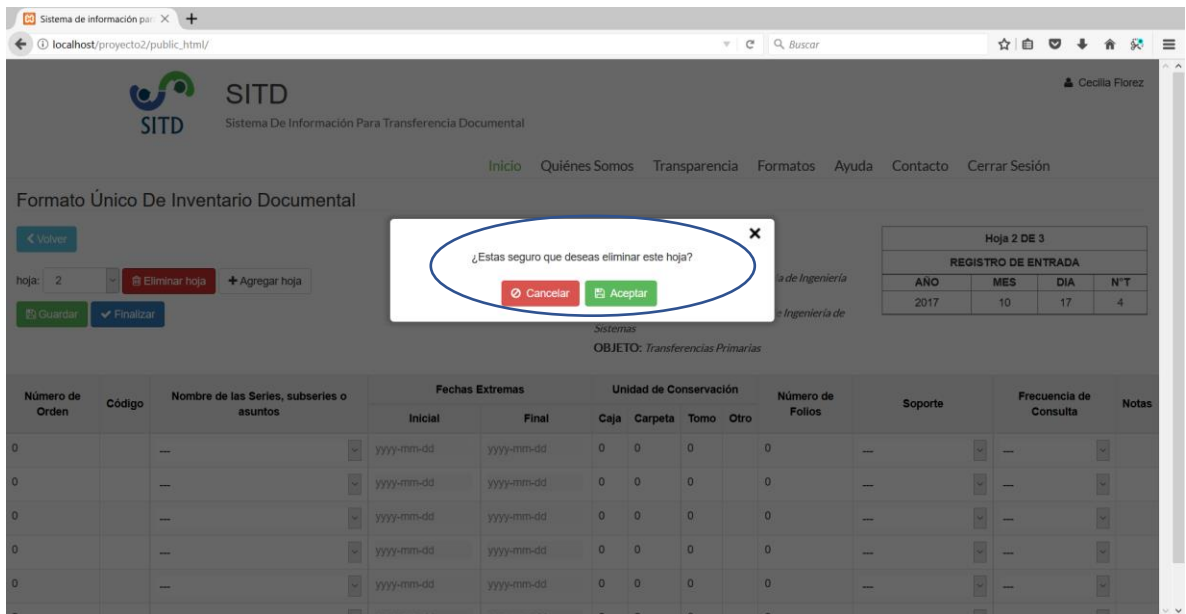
Sistema de información par ×

localhost/proyecto2/public_html/

Buscar

SITD

SITD
Sistema De Información Para Transferencia Documental

Cecilia Florez

Inicio Quiénes Somos Transparencia Formatos Ayuda Contacto Cerrar Sesión

Formato Único De Inventario Documental

< Volver

hoja: 2 Eliminar hoja + Agregar hoja

Guardar Finalizar

¿Estas seguro que deseas eliminar este hoja?

Cancelar Aceptar

a de Ingeniería

e Ingeniería de Sistemas

OBJETO: Transferencias Primarias

| Hoja 2 DE 3 | | | |
|---|---|---|---|
| REGISTRO DE ENTRADA | | | |
| AÑO | MES | DIA | N°T |
| 2017 | 10 | 17 | 4 |

| Número de Orden | Código | Nombre de las Series, subseries o asuntos | Fechas Extremas Inicial | Fechas Extremas Final | Unidad de Conservación Caja | Carpeta | Tomo | Otro | Número de Folios | Soporte | Frecuencia de Consulta | Notas |
|---|---|---|---|---|---|---|---|---|---|---|---|---|
| 0 | | -- | yyyy-mm-dd | yyyy-mm-dd | 0 | 0 | 0 | | 0 | -- | -- | |
| 0 | | -- | yyyy-mm-dd | yyyy-mm-dd | 0 | 0 | 0 | | 0 | -- | -- | |
| 0 | | -- | yyyy-mm-dd | yyyy-mm-dd | 0 | 0 | 0 | | 0 | -- | -- | |
| 0 | | -- | yyyy-mm-dd | yyyy-mm-dd | 0 | 0 | 0 | | 0 | -- | -- | |
| 0 | | -- | yyyy-mm-dd | yyyy-mm-dd | 0 | 0 | 0 | | 0 | -- | -- | |